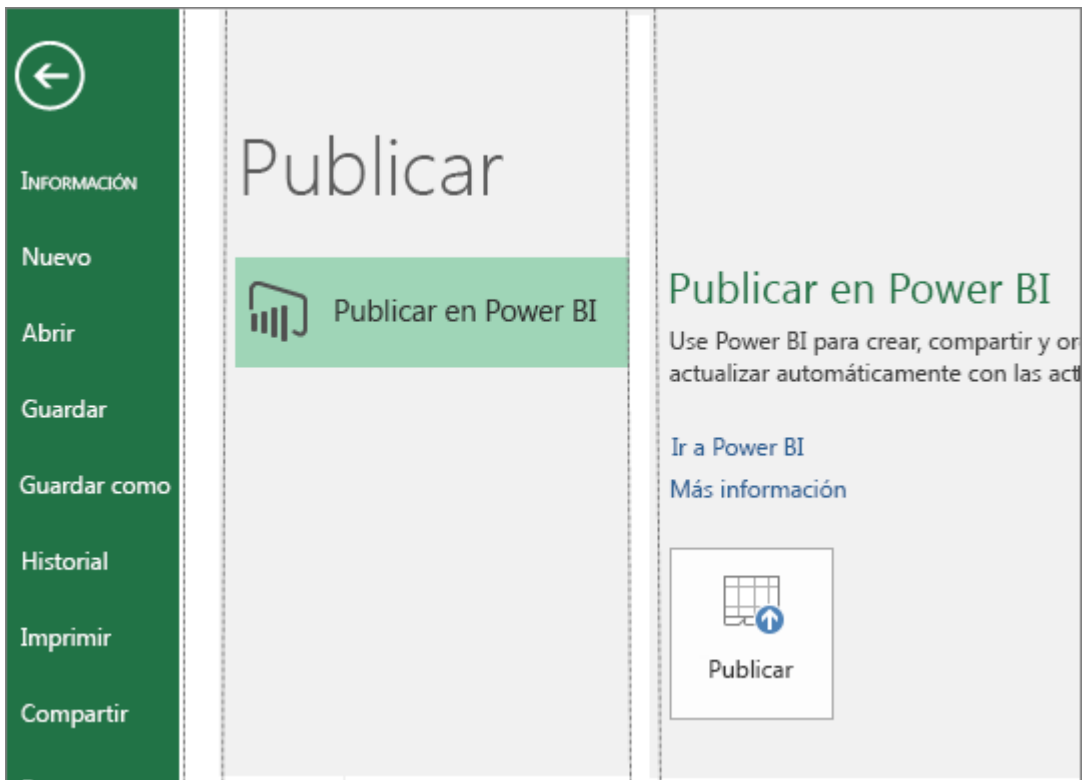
Información

Nuevo

Abrir

Guardar

Guardar como

Historial

Imprimir

Compartir

Publicar

Publicar en Power BI

Publicar en Power BI

Use Power BI para crear, compartir y or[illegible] actualizar automáticamente con las act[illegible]

Ir a Power BI

Más información

Publicar